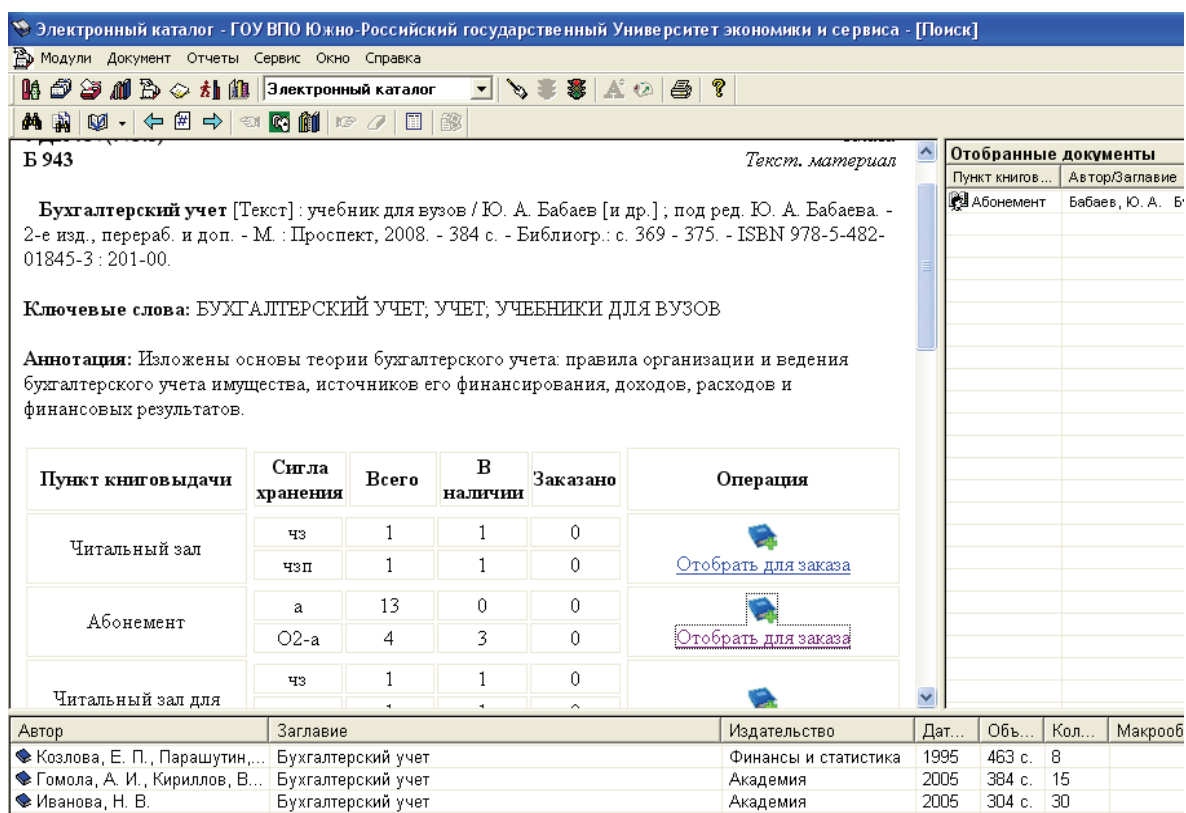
Электронный каталог - ГОУ ВПО Южно-Российский государственный Университет экономики и сервиса - [Поиск]

Модули Документ Отчеты Сервис Окно Справка

Электронный каталог

Б 943

Текст. материал

Бухгалтерский учет [Текст] : учебник для вузов / Ю. А. Бабаев [и др.] ; под ред. Ю. А. Бабаева. - 2-е изд., перераб. и доп. - М. : Проспект, 2008. - 384 с. - Библиогр.: с. 369 - 375. - ISBN 978-5-482-01845-3 : 201-00.

Ключевые слова: БУХГАЛТЕРСКИЙ УЧЕТ; УЧЕТ; УЧЕБНИКИ ДЛЯ ВУЗОВ

Аннотация: Изложены основы теории бухгалтерского учета: правила организации и ведения бухгалтерского учета имущества, источников его финансирования, доходов, расходов и финансовых результатов.

| Пункт книговыдачи | Сигла хранения | Всего | В наличии | Заказано | Операция |
|---|---|---|---|---|---|
| Читальный зал | чз | 1 | 1 | 0 | Отобрать для заказа |
| | чзп | 1 | 1 | 0 | |
| Абонемент | а | 13 | 0 | 0 | Отобрать для заказа |
| | О2-а | 4 | 3 | 0 | |
| Читальный зал для | чз | 1 | 1 | 0 | |

Отобранные документы

| Пункт книгов... | Автор/Заглавие |
|---|---|
| Абонемент | Бабаев, Ю. А. Б |

| Автор | Заглавие | Издательство | Дат... | Объ... | Кол... | Макрооб |
|---|---|---|---|---|---|---|
| Козлова, Е. П., Парашутин,... | Бухгалтерский учет | Финансы и статистика | 1995 | 463 с. | 8 | |
| Гомола, А. И., Кириллов, В... | Бухгалтерский учет | Академия | 2005 | 384 с. | 15 | |
| Иванова, Н. В. | Бухгалтерский учет | Академия | 2005 | 304 с. | 30 | |